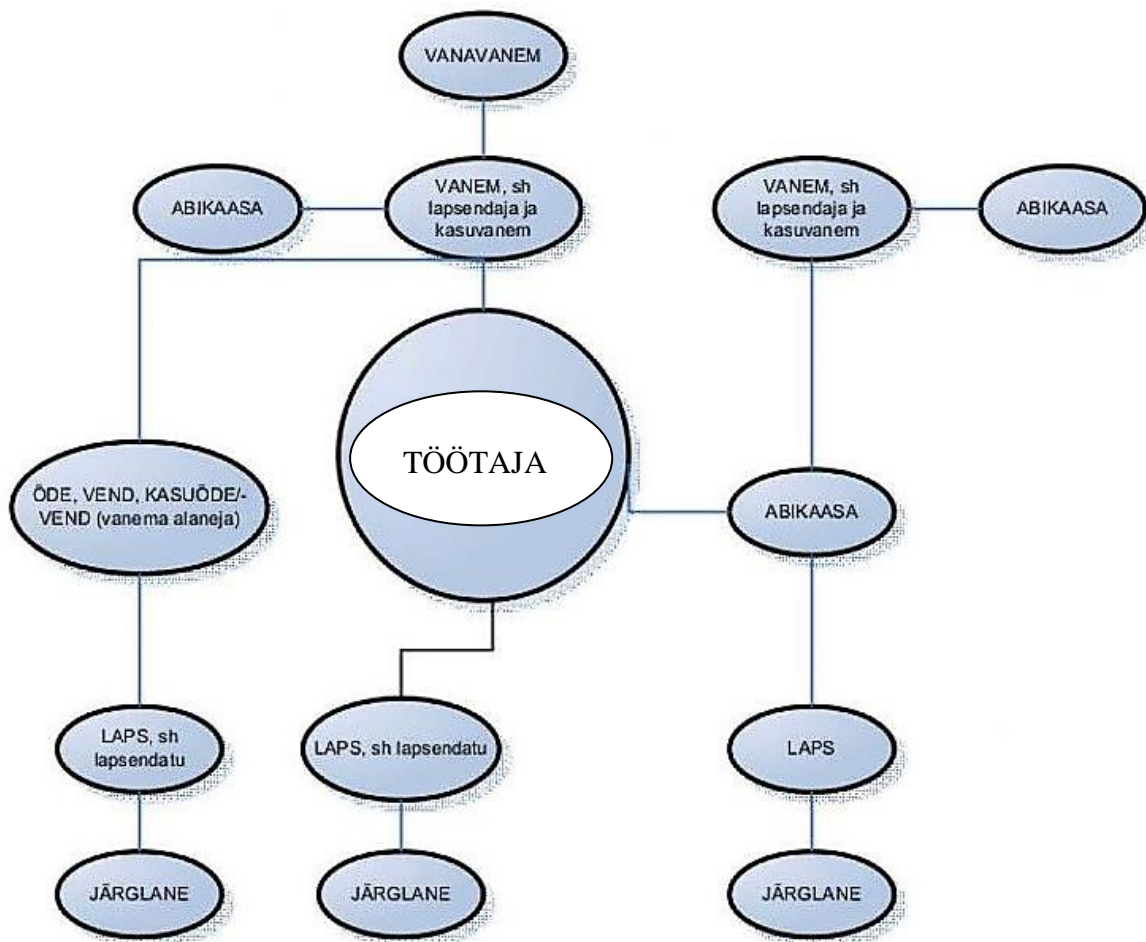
VANAVANEM

ABIKAASA

VANEM, sh lapsendaja ja kasuvanem

VANEM, sh lapsendaja ja kasuvanem

ABIKAASA

TÖÖTAJA

ÕDE, VEND, KASUÕDE/-VEND (vanema alaneja)

ABIKAASA

LAPS, sh lapsendatu

LAPS, sh lapsendatu

LAPS

JÄRGLANE

JÄRGLANE

JÄRGLANE